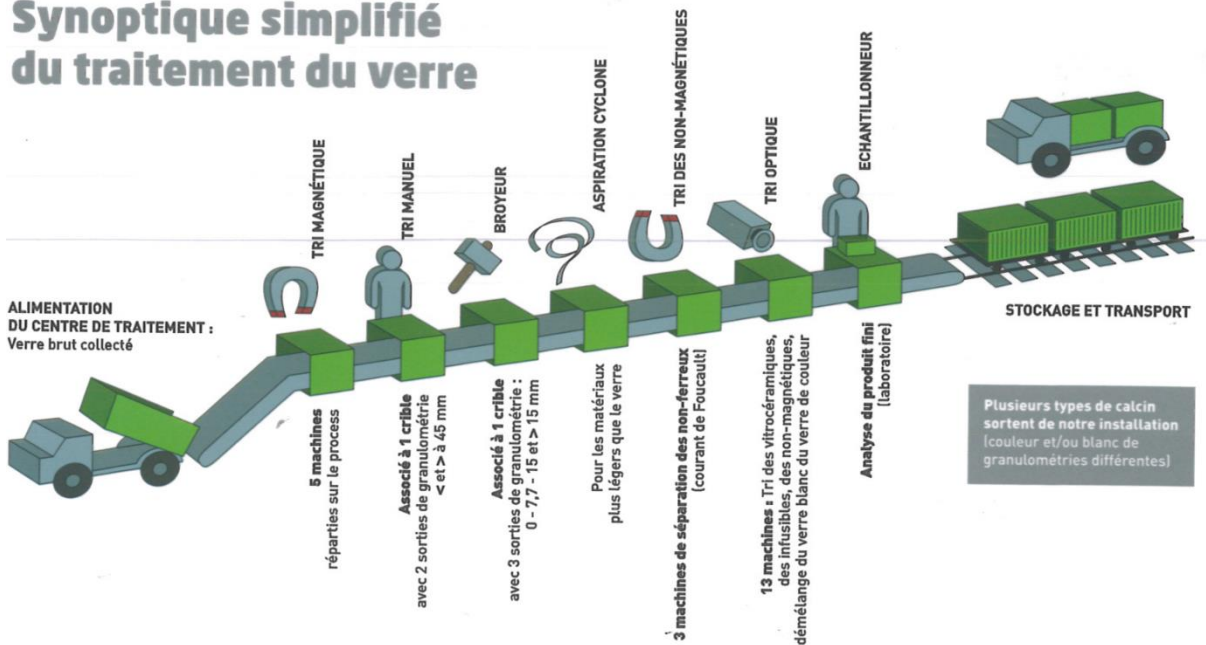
Synoptique simplifié du traitement du verre

ALIMENTATION DU CENTRE DE TRAITEMENT :
Verre brut collecté

TRI MAGNÉTIQUE

5 machines
réparties sur le process

TRI MANUEL

Associé à 1 crible
avec 2 sorties de granulométrie
< et > à 45 mm

BROYEUR

Associé à 1 crible
avec 3 sorties de granulométrie :
0 - 7,7 - 15 et > 15 mm

ASPIRATION CYCLONE

Pour les matériaux
plus légers que le verre

TRI DES NON-MAGNÉTIQUES

3 machines de séparation des non-ferreux
(courant de Foucault)

TRI OPTIQUE

13 machines : Tri des vitrocéramiques,
des infusibles, des non-magnétiques,
démélange du verre blanc du verre de couleur

ECHANTILLONNEUR

Analyse du produit fini
(laboratoire)

STOCKAGE ET TRANSPORT

Plusieurs types de calcin sortent de notre installation
(couleur et/ou blanc de granulométries différentes)